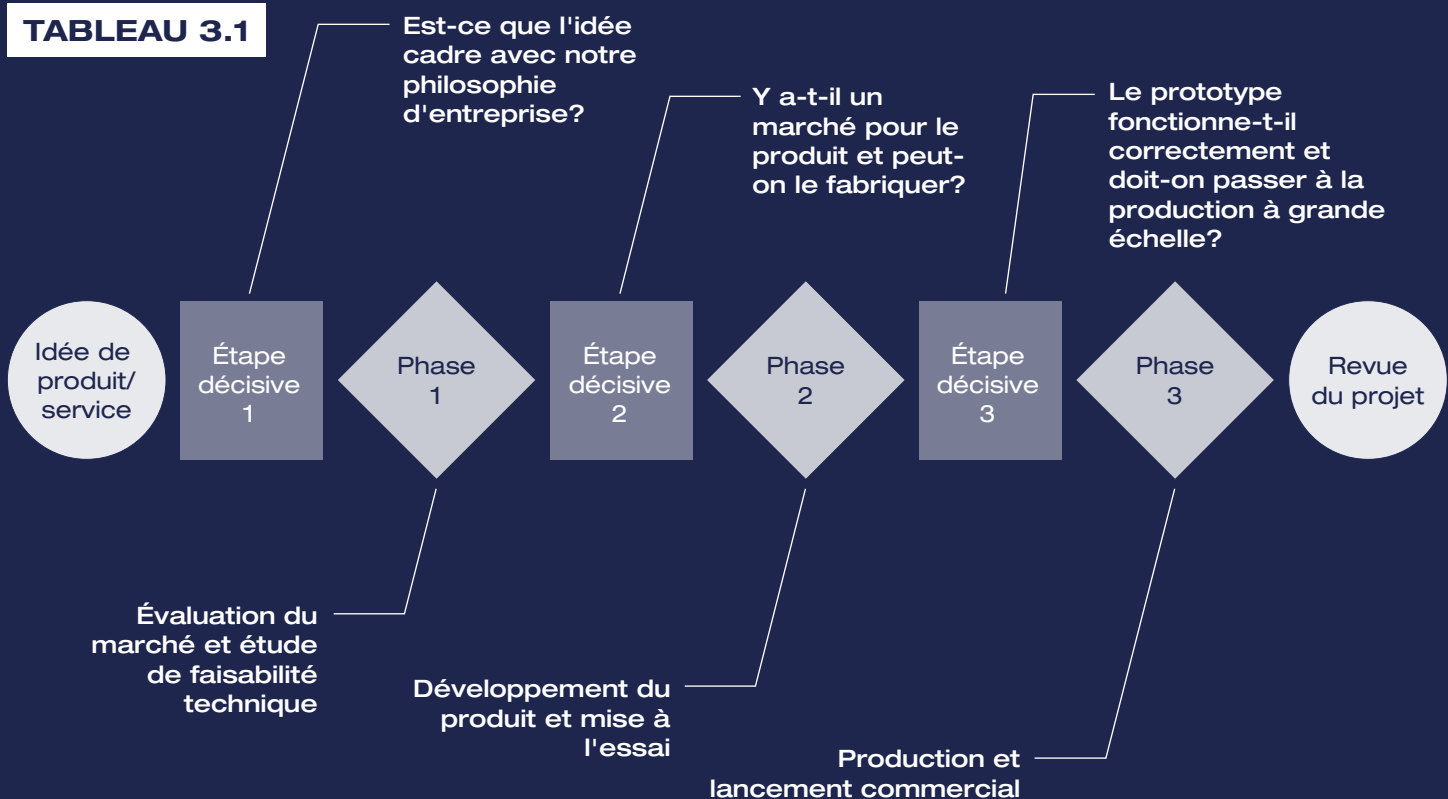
TABLEAU 3.1

Est-ce que l'idée cadre avec notre philosophie d'entreprise?

Y a-t-il un marché pour le produit et peut-on le fabriquer?

Le prototype fonctionne-t-il correctement et doit-on passer à la production à grande échelle?

Idée de produit/ service

Étape décisive 1

Phase 1

Étape décisive 2

Phase 2

Étape décisive 3

Phase 3

Revue du projet

Évaluation du marché et étude de faisabilité technique

Développement du produit et mise à l'essai

Production et lancement commercial